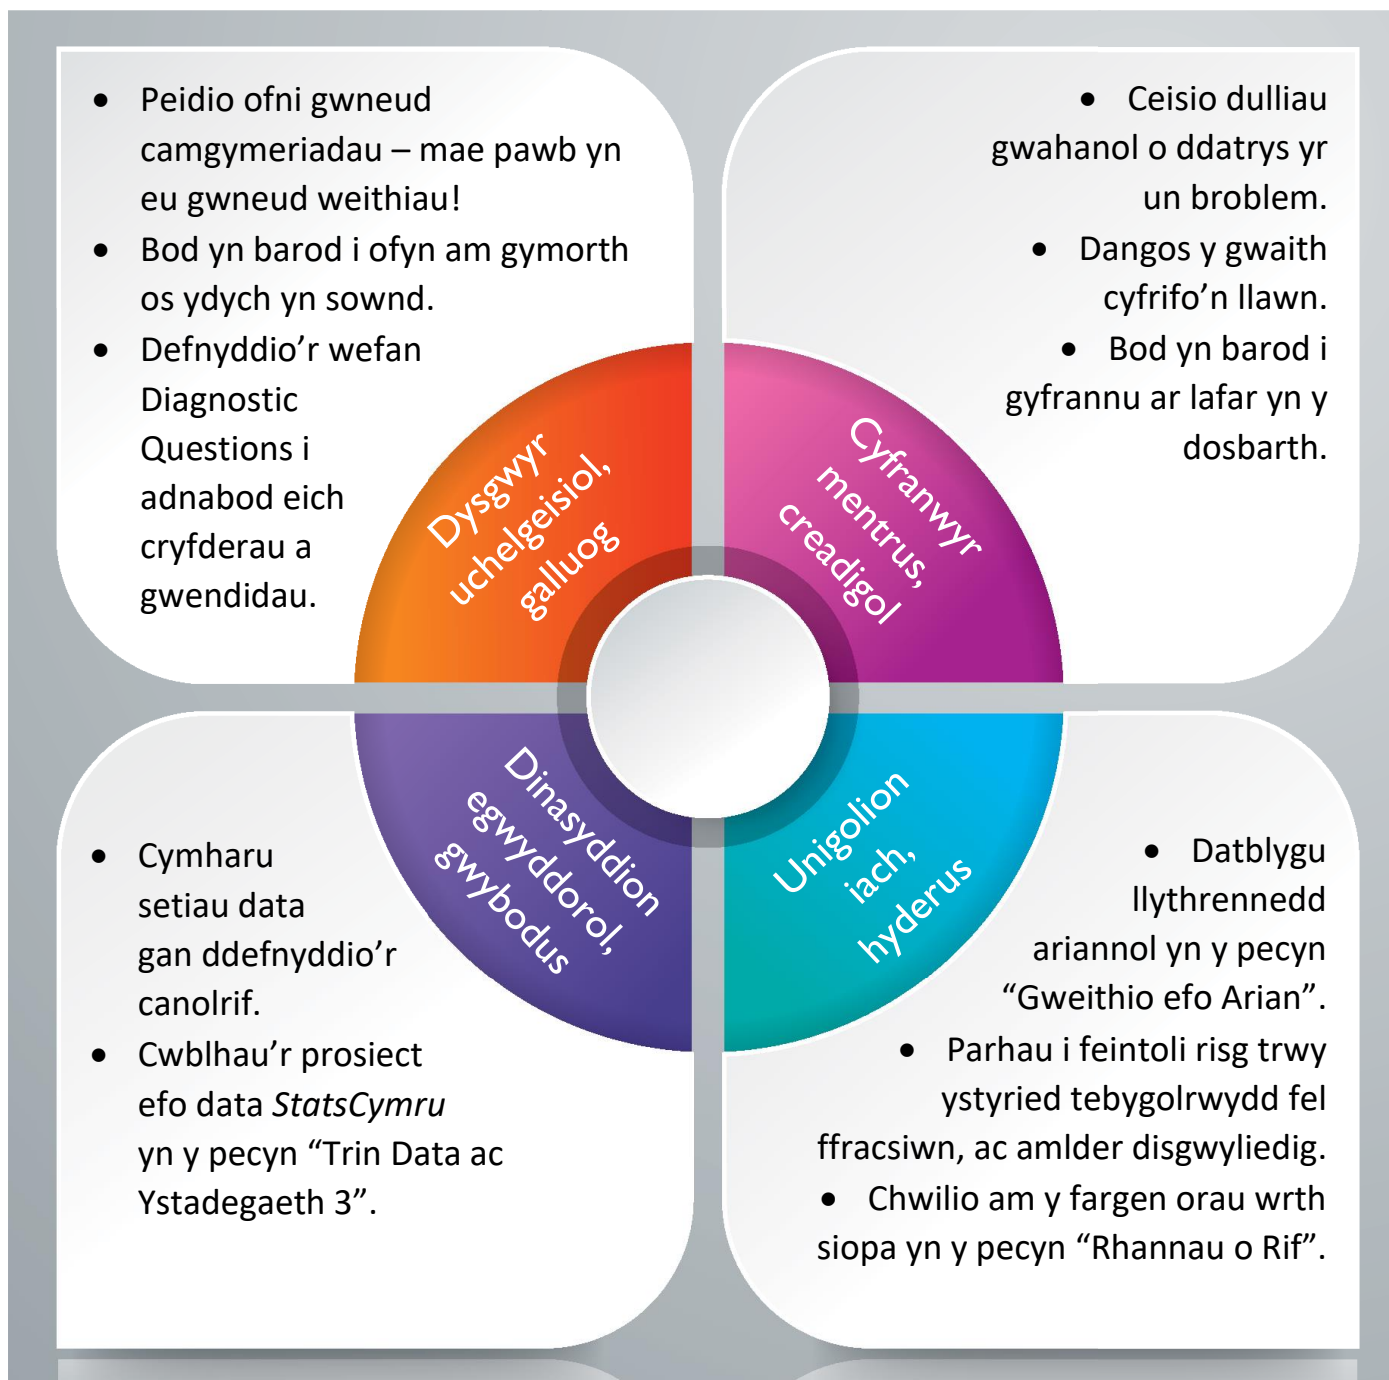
- Peidio ofni gwneud camgymeriadau – mae pawb yn eu gwneud weithiau!
- Bod yn barod i ofyn am gymorth os ydych yn sownd.
- Defnyddio'r wefan Diagnostic Questions i adnabod eich cryfderau a gwendidau.

- Ceisio dulliau gwahanol o ddatrys yr un broblem.
- Dangos y gwaith cyfrifo'n llawn.
- Bod yn barod i gyfrannu ar lafar yn y dosbarth.

Dysgwyr uchelgeisiol, galluog

Cyfranwyr mentrus, creadigol

Dinasyddion egwyddorol, gwybodus

Unigolion iach, hyderus

- Cymharu setiau data gan ddefnyddio'r canolrif.
- Cwblhau'r prosiect efo data *StatsCymru* yn y pecyn "Trin Data ac Ystadegaeth 3".

- Datblygu llythrennedd ariannol yn y pecyn "Gweithio efo Arian".
- Parhau i feintoli risg trwy ystyried tebygolrwydd fel ffracsiwn, ac amlder disgwyliedig.
- Chwilio am y fargen orau wrth siopa yn y pecyn "Rhannau o Rif".